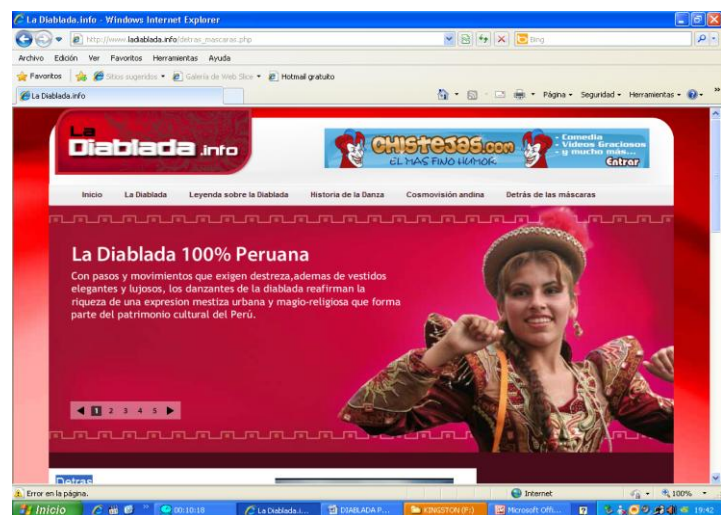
La Diablada.info - Windows Internet Explorer

http://www.ladiablada.info/detras_mascaras.php

Bing

Archivo Edición Ver Favoritos Herramientas Ayuda

Favoritos Sitios sugeridos Galería de Web Slice Hotmail gratuito

La Diablada.info

Página Seguridad Herramientas

La Diablada .info

CHISTEJAS.com
EL MAS FINO HUMOR

- Comedia
- Videos Graciosos
- y mucho más...
Entrar

Inicio La Diablada Leyenda sobre la Diablada Historia de la Danza Cosmovisión andina Detrás de las máscaras

La Diablada 100% Peruana

Con pasos y movimientos que exigen destreza,ademas de vestidos elegantes y lujosos, los danzantes de la diablada reafirman la riqueza de una expresion mestiza urbana y magio-religiosa que forma parte del patrimonio cultural del Perú.

1 2 3 4 5

Detras

Error en la página.

Internet

100%

Inicio

00:10:18

La Diablada.i...

DIABLADA P...

KINGSTON (F:)

Microsoft Offi...

19:42